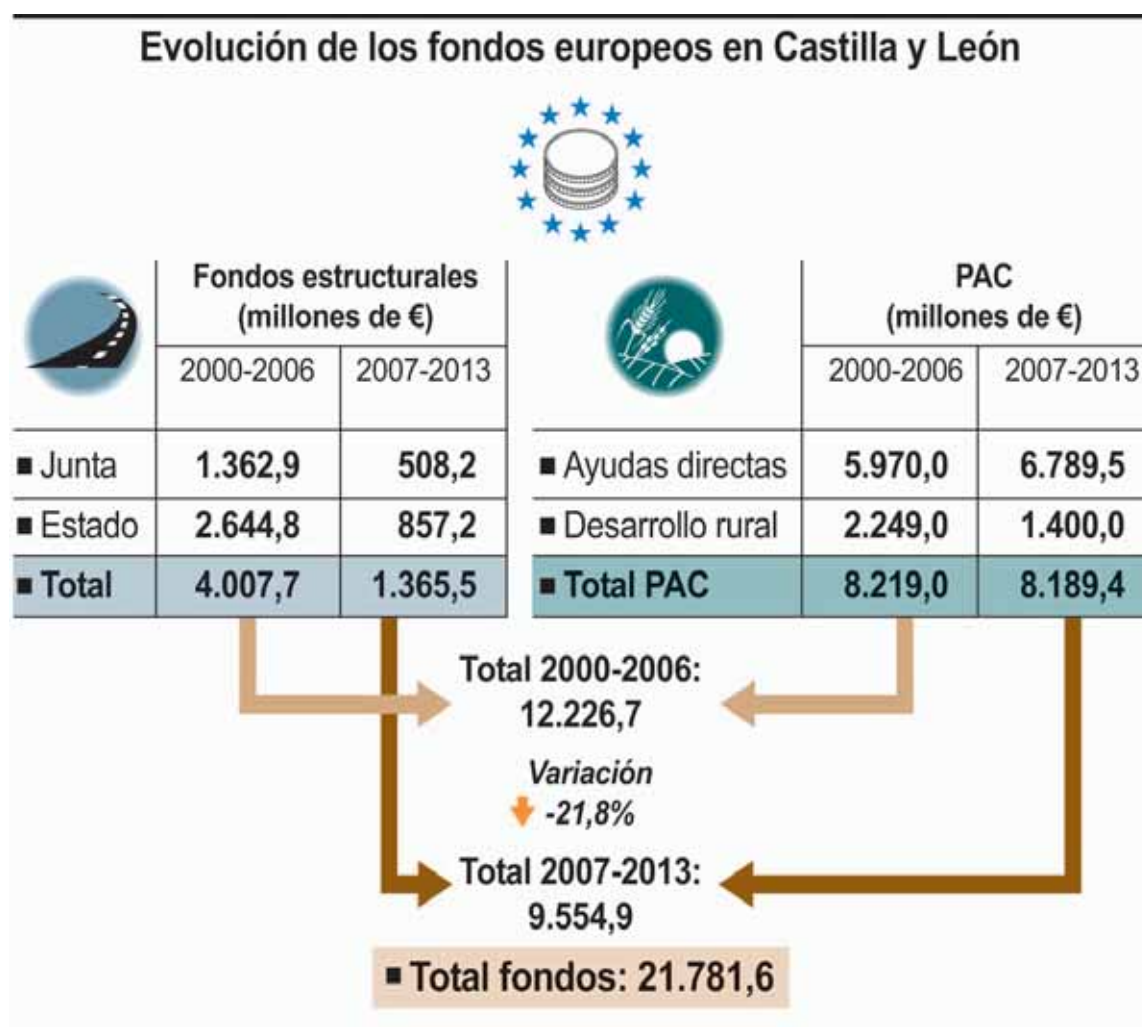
Evolución de los fondos europeos en Castilla y León

| | Fondos estructurales (millones de €) 2000-2006 | 2007-2013 |
|---|---|---|
| ■ Junta | 1.362,9 | 508,2 |
| ■ Estado | 2.644,8 | 857,2 |
| ■ Total | 4.007,7 | 1.365,5 |

| | PAC (millones de €) 2000-2006 | 2007-2013 |
|---|---|---|
| ■ Ayudas directas | 5.970,0 | 6.789,5 |
| ■ Desarrollo rural | 2.249,0 | 1.400,0 |
| ■ Total PAC | 8.219,0 | 8.189,4 |

Total 2000-2006: 12.226,7

Variación -21,8%

Total 2007-2013: 9.554,9

■ Total fondos: 21.781,6